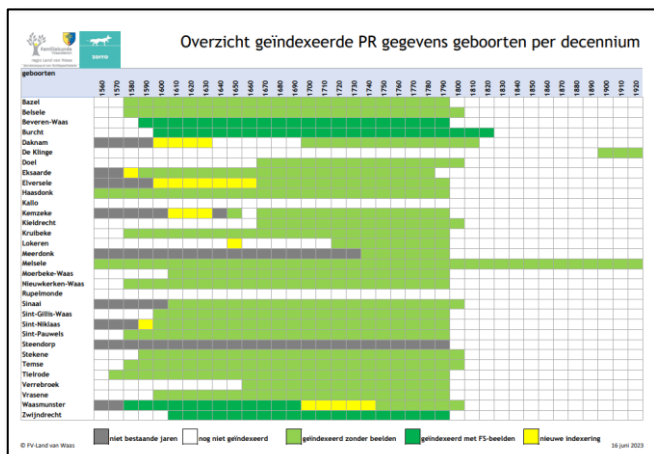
Familiekunde Vlaanderen
Regio Land van Waas
Familiekunde en Heemkunde

Overzicht geïndexeerde PR gegevens geboorten per decennium

| geboorten | 1560 | 1570 | 1580 | 1590 | 1600 | 1610 | 1620 | 1630 | 1640 | 1650 | 1660 | 1670 | 1680 | 1690 | 1700 | 1710 | 1720 | 1730 | 1740 | 1750 | 1760 | 1770 | 1780 | 1790 | 1800 | 1810 | 1820 | 1830 | 1840 | 1850 | 1860 | 1870 | 1880 | 1890 | 1900 | 1910 | 1920 |
|---|---|---|---|---|---|---|---|---|---|---|---|---|---|---|---|---|---|---|---|---|---|---|---|---|---|---|---|---|---|---|---|---|---|---|---|---|---|
| Bazel | | | | | | | | | | | | | | | | | | | | | | | | | | | | | | | | | | | | | |
| Belsele | | | | | | | | | | | | | | | | | | | | | | | | | | | | | | | | | | | | | |
| Beveren-Waas | | | | | | | | | | | | | | | | | | | | | | | | | | | | | | | | | | | | | |
| Burcht | | | | | | | | | | | | | | | | | | | | | | | | | | | | | | | | | | | | | |
| Daknam | | | | | | | | | | | | | | | | | | | | | | | | | | | | | | | | | | | | | |
| De Klinge | | | | | | | | | | | | | | | | | | | | | | | | | | | | | | | | | | | | | |
| Doel | | | | | | | | | | | | | | | | | | | | | | | | | | | | | | | | | | | | | |
| Eksaarde | | | | | | | | | | | | | | | | | | | | | | | | | | | | | | | | | | | | | |
| Elversele | | | | | | | | | | | | | | | | | | | | | | | | | | | | | | | | | | | | | |
| Haasdonk | | | | | | | | | | | | | | | | | | | | | | | | | | | | | | | | | | | | | |
| Kallo | | | | | | | | | | | | | | | | | | | | | | | | | | | | | | | | | | | | | |
| Kemzeke | | | | | | | | | | | | | | | | | | | | | | | | | | | | | | | | | | | | | |
| Kieldrecht | | | | | | | | | | | | | | | | | | | | | | | | | | | | | | | | | | | | | |
| Kruibeke | | | | | | | | | | | | | | | | | | | | | | | | | | | | | | | | | | | | | |
| Lokeren | | | | | | | | | | | | | | | | | | | | | | | | | | | | | | | | | | | | | |
| Meerdonk | | | | | | | | | | | | | | | | | | | | | | | | | | | | | | | | | | | | | |
| Melsele | | | | | | | | | | | | | | | | | | | | | | | | | | | | | | | | | | | | | |
| Moerbeke-Waas | | | | | | | | | | | | | | | | | | | | | | | | | | | | | | | | | | | | | |
| Nieuwkerken-Waas | | | | | | | | | | | | | | | | | | | | | | | | | | | | | | | | | | | | | |
| Rupelmonde | | | | | | | | | | | | | | | | | | | | | | | | | | | | | | | | | | | | | |
| Sinaai | | | | | | | | | | | | | | | | | | | | | | | | | | | | | | | | | | | | | |
| Sint-Gillis-Waas | | | | | | | | | | | | | | | | | | | | | | | | | | | | | | | | | | | | | |
| Sint-Niklaas | | | | | | | | | | | | | | | | | | | | | | | | | | | | | | | | | | | | | |
| Sint-Pauwels | | | | | | | | | | | | | | | | | | | | | | | | | | | | | | | | | | | | | |
| Steendorp | | | | | | | | | | | | | | | | | | | | | | | | | | | | | | | | | | | | | |
| Stekene | | | | | | | | | | | | | | | | | | | | | | | | | | | | | | | | | | | | | |
| Temse | | | | | | | | | | | | | | | | | | | | | | | | | | | | | | | | | | | | | |
| Tielrode | | | | | | | | | | | | | | | | | | | | | | | | | | | | | | | | | | | | | |
| Verrebroek | | | | | | | | | | | | | | | | | | | | | | | | | | | | | | | | | | | | | |
| Vrasene | | | | | | | | | | | | | | | | | | | | | | | | | | | | | | | | | | | | | |
| Waasmunster | | | | | | | | | | | | | | | | | | | | | | | | | | | | | | | | | | | | | |
| Zwijndrecht | | | | | | | | | | | | | | | | | | | | | | | | | | | | | | | | | | | | | |

© FV-Land van Waas
niet bestaande jaren
nog niet geïndexeerd
geïndexeerd zonder beelden
geïndexeerd met FS-beelden
nieuwe indexering
16 juni 2023